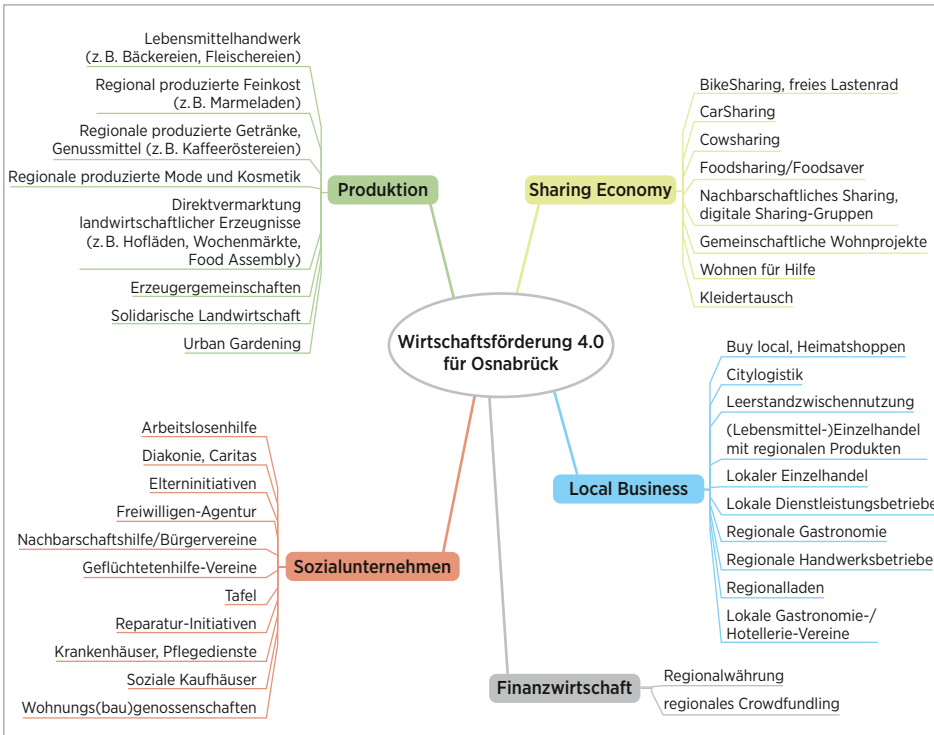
Wirtschaftsförderung 4.0 für Osnabrück

Produktion

Lebensmittelhandwerk (z. B. Bäckereien, Fleischereien)

Regional produzierte Feinkost (z. B. Marmeladen)

Regionale produzierte Getränke, Genussmittel (z. B. Kaffeeröstereien)

Regionale produzierte Mode und Kosmetik

Direktvermarktung landwirtschaftlicher Erzeugnisse (z. B. Hofläden, Wochenmärkte, Food Assembly)

Erzeugergemeinschaften

Solidarische Landwirtschaft

Urban Gardening

Sharing Economy

BikeSharing, freies Lastenrad

CarSharing

Cowsharing

Foodsharing/Foodsaver

Nachbarschaftliches Sharing, digitale Sharing-Gruppen

Gemeinschaftliche Wohnprojekte

Wohnen für Hilfe

Kleidertausch

Local Business

Buy local, Heimatshoppen

Citylogistik

Leerstandzwischennutzung

(Lebensmittel-)Einzelhandel mit regionalen Produkten

Lokaler Einzelhandel

Lokale Dienstleistungsbetriebe

Regionale Gastronomie

Regionale Handwerksbetriebe

Regionalladen

Lokale Gastronomie-/ Hotellerie-Vereine

Sozialunternehmen

Arbeitslosenhilfe

Diakonie, Caritas

Elterninitiativen

Freiwilligen-Agentur

Nachbarschaftshilfe/Bürgervereine

Geflüchtetenhilfe-Vereine

Tafel

Reparatur-Initiativen

Krankenhäuser, Pflegedienste

Soziale Kaufhäuser

Wohnungs(bau)genossenschaften

Finanzwirtschaft

Regionalwährung

regionales Crowdfundling